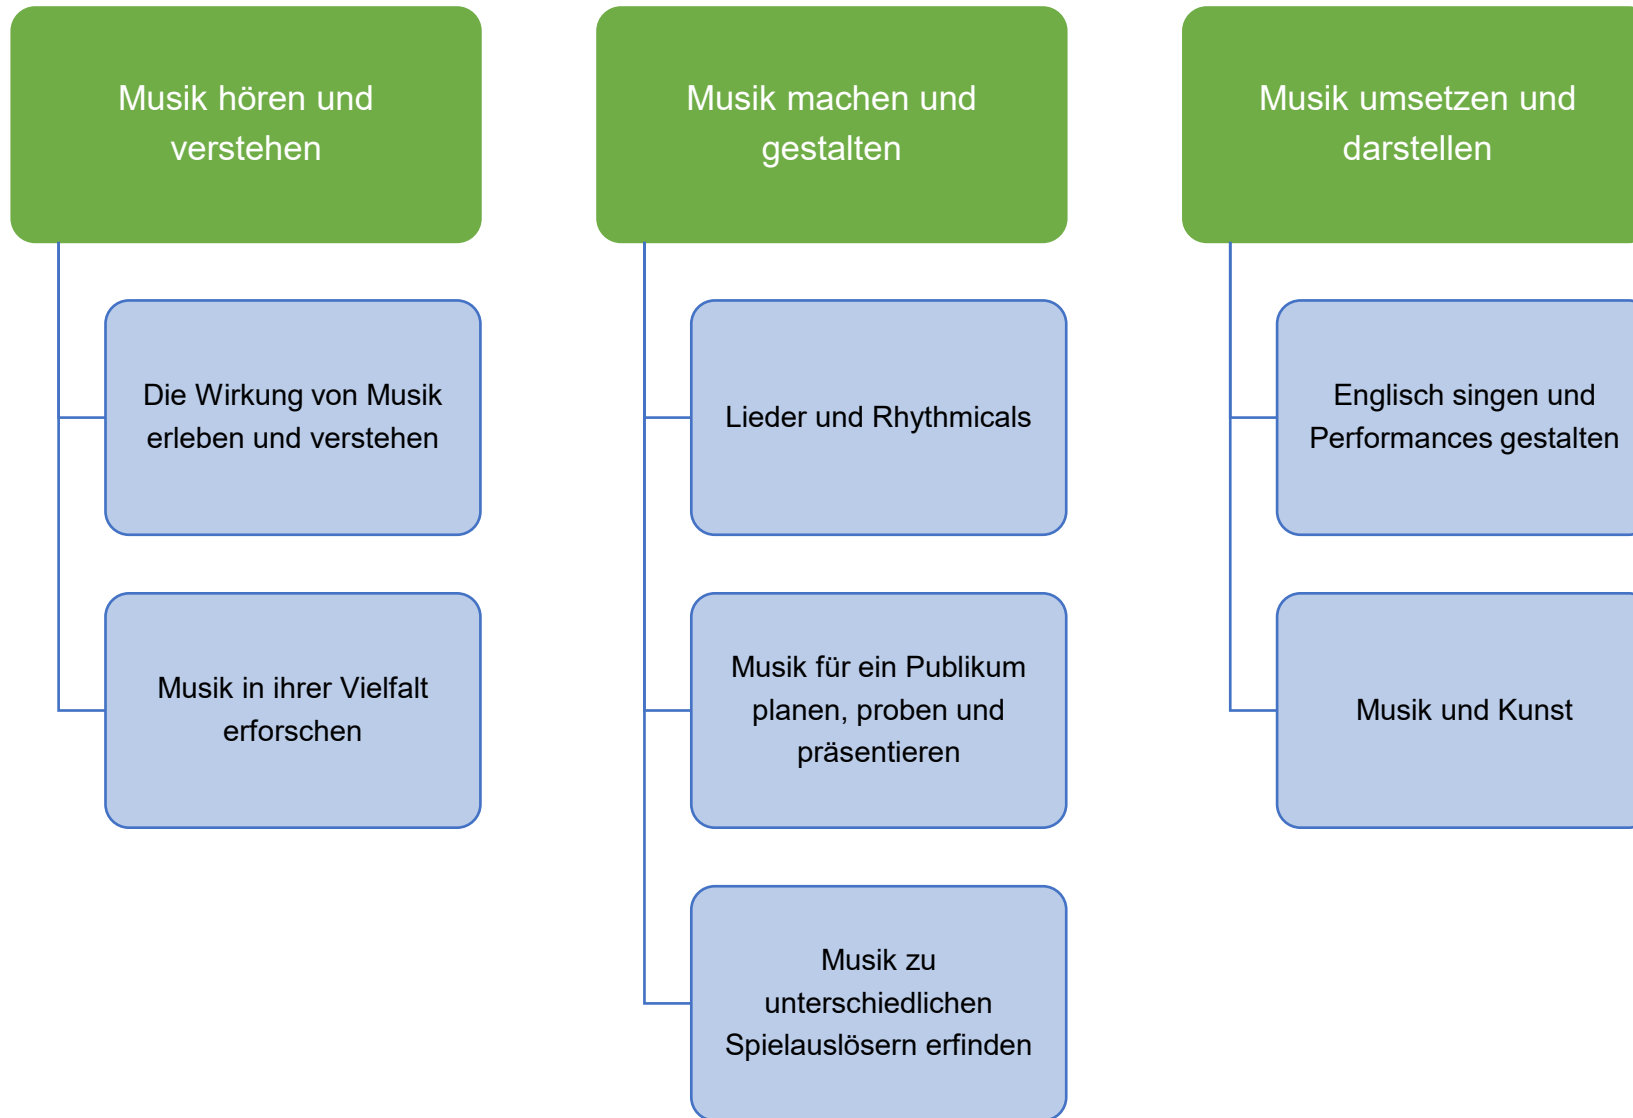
Musik hören und verstehen

Die Wirkung von Musik erleben und verstehen

Musik in ihrer Vielfalt erforschen

Musik machen und gestalten

Lieder und Rhythmicals

Musik für ein Publikum planen, proben und präsentieren

Musik zu unterschiedlichen Spielauslösern erfinden

Musik umsetzen und darstellen

Englisch singen und Performances gestalten

Musik und Kunst